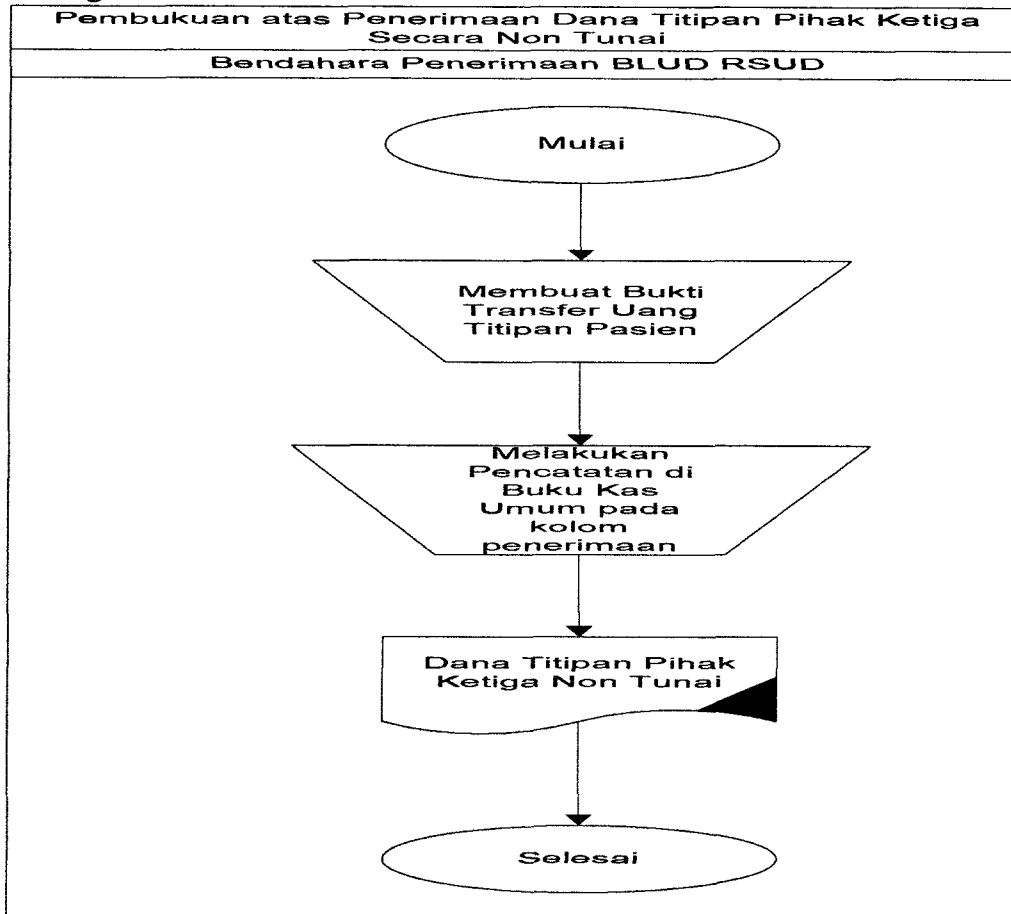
Pembukuan atas Penerimaan Dana Titipan Pihak Ketiga Secara Non Tunai

Bendahara Penerimaan BLUD RSUD

Mulai

Membuat Bukti Transfer Uang Titipan Pasien

Melakukan Pencatatan di Buku Kas Umum pada kolom penerimaan

Dana Titipan Pihak Ketiga Non Tunai

Selesai